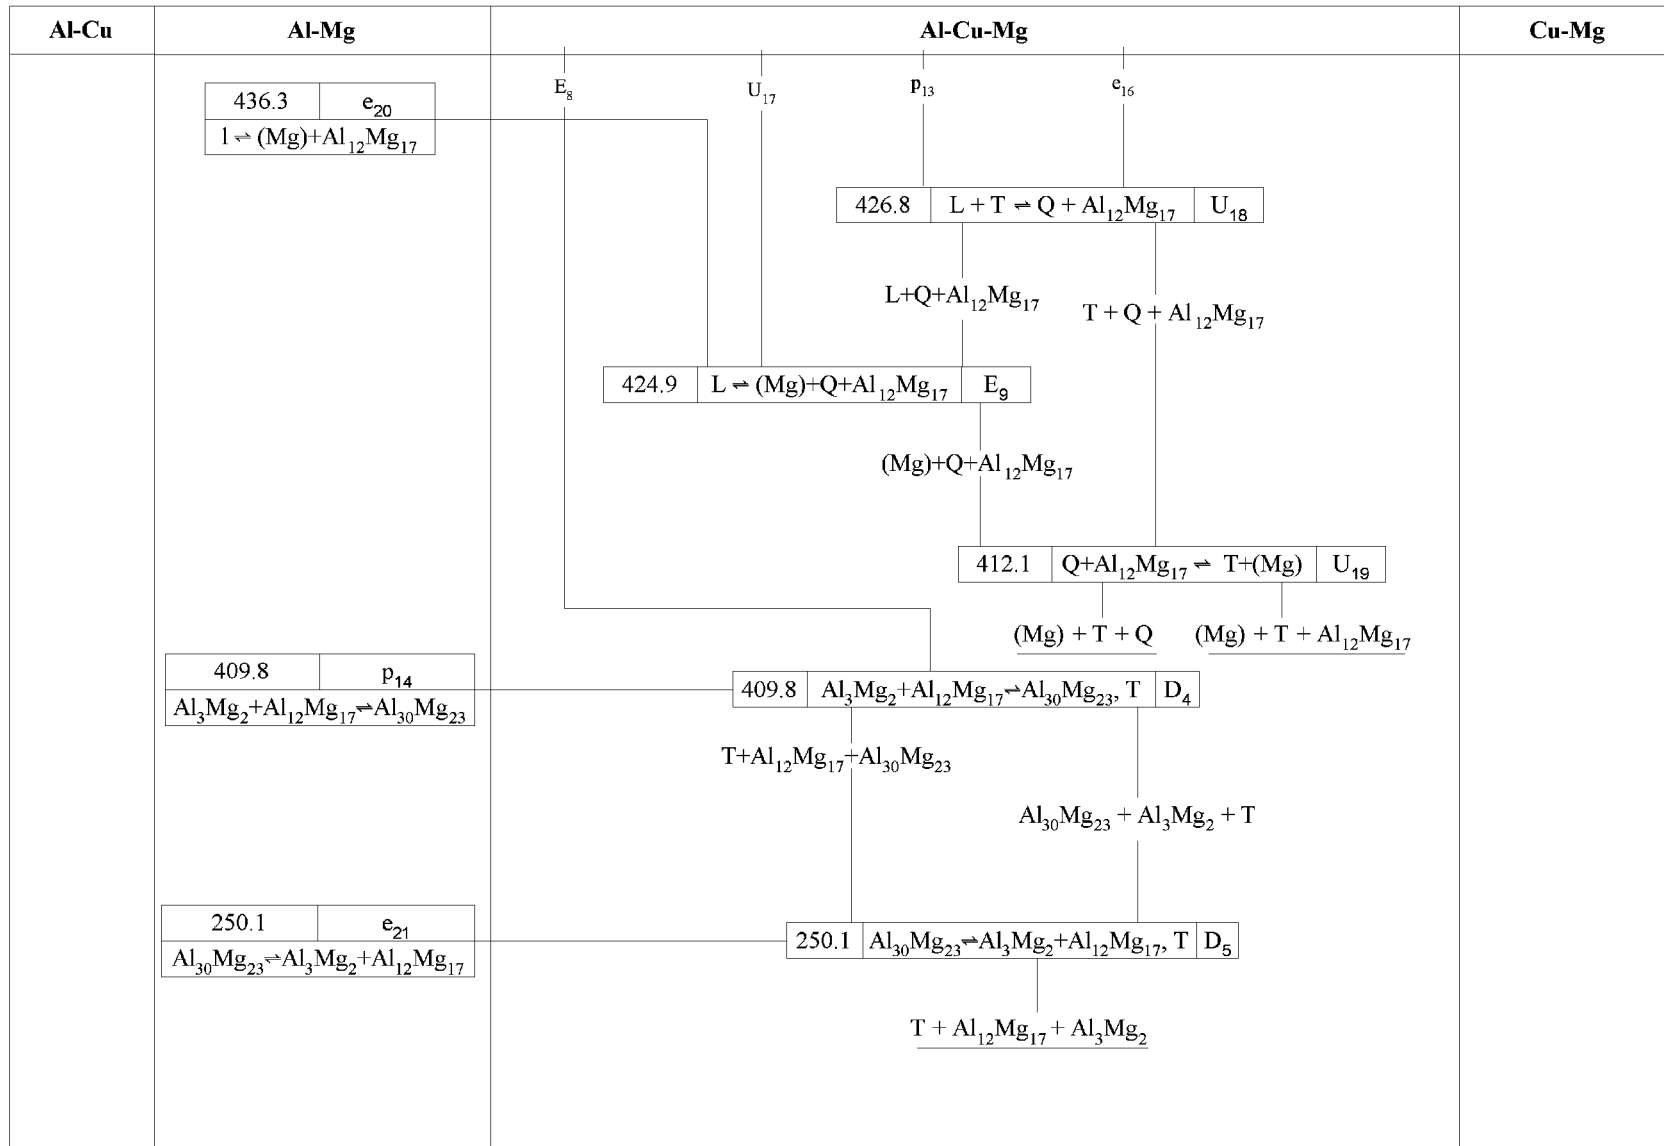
| Al-Cu | Al-Mg | Al-Cu-Mg | Cu-Mg |
|---|---|---|---|

$E_8$ $U_{17}$ $p_{13}$ $e_{16}$

| 436.3 | $e_{20}$ |
|---|---|
| $l \rightleftharpoons (Mg)+Al_{12}Mg_{17}$ | |

| 426.8 | $L + T \rightleftharpoons Q + Al_{12}Mg_{17}$ | $U_{18}$ |
|---|---|---|

$L+Q+Al_{12}Mg_{17}$

$T + Q + Al_{12}Mg_{17}$

| 424.9 | $L \rightleftharpoons (Mg)+Q+Al_{12}Mg_{17}$ | $E_9$ |
|---|---|---|

$(Mg)+Q+Al_{12}Mg_{17}$

| 412.1 | $Q+Al_{12}Mg_{17} \rightleftharpoons T+(Mg)$ | $U_{19}$ |
|---|---|---|

$(Mg) + T + Q$

$(Mg) + T + Al_{12}Mg_{17}$

| 409.8 | $p_{14}$ |
|---|---|
| $Al_3Mg_2+Al_{12}Mg_{17} \rightleftharpoons Al_{30}Mg_{23}$ | |

| 409.8 | $Al_3Mg_2+Al_{12}Mg_{17} \rightleftharpoons Al_{30}Mg_{23}$, T | $D_4$ |
|---|---|---|

$T+Al_{12}Mg_{17}+Al_{30}Mg_{23}$

$Al_{30}Mg_{23} + Al_3Mg_2 + T$

| 250.1 | $e_{21}$ |
|---|---|
| $Al_{30}Mg_{23} \rightleftharpoons Al_3Mg_2+Al_{12}Mg_{17}$ | |

| 250.1 | $Al_{30}Mg_{23} \rightleftharpoons Al_3Mg_2+Al_{12}Mg_{17}$, T | $D_5$ |
|---|---|---|

$T + Al_{12}Mg_{17} + Al_3Mg_2$